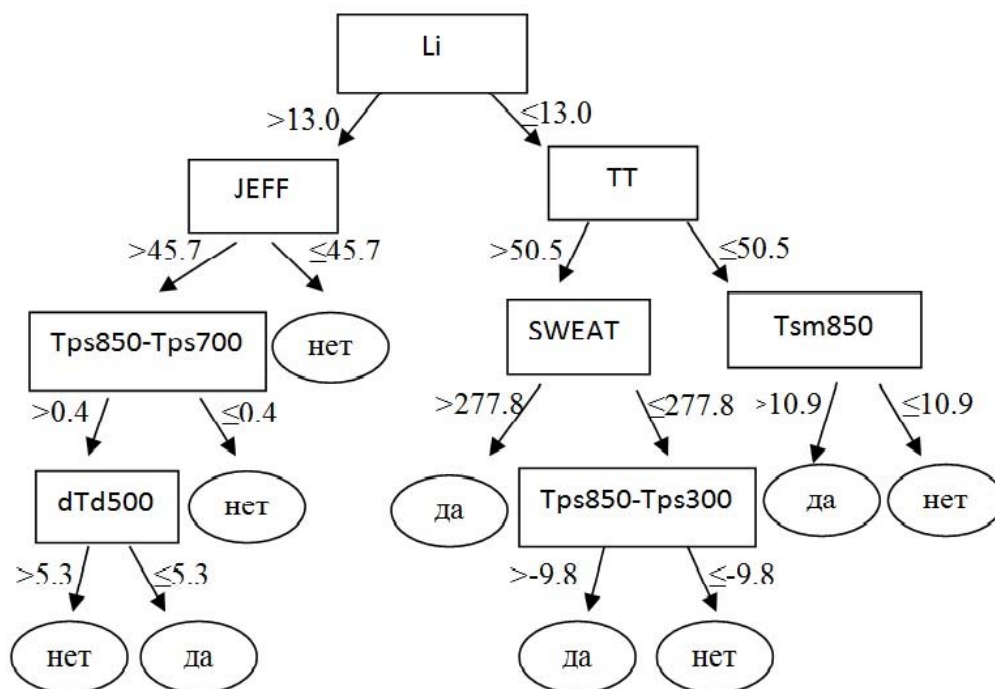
Li

>13.0

≤13.0

JEFF

>45.7

≤45.7

Tps850-Tps700

нет

>0.4

≤0.4

dTd500

нет

>5.3

≤5.3

нет

да

TT

>50.5

≤50.5

SWEAT

>277.8

≤277.8

да

Tps850-Tps300

>-9.8

≤-9.8

да

нет

Tsm850

>10.9

≤10.9

да

нет